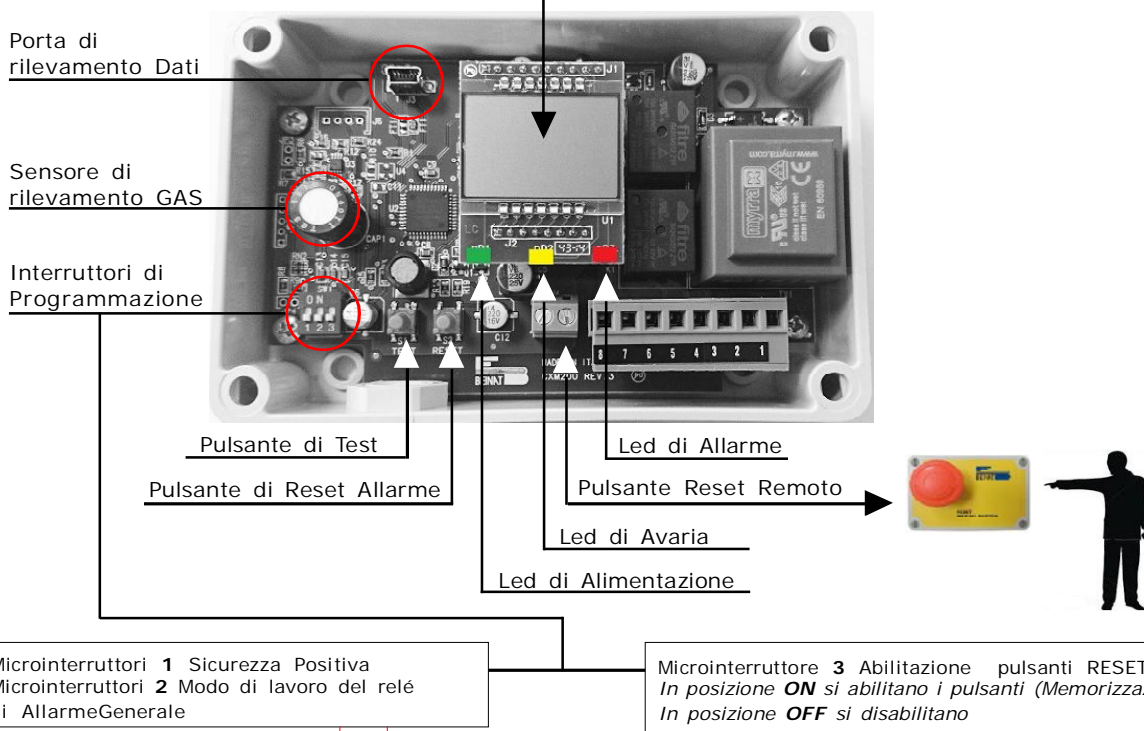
Porta di rilevamento Dati

Sensore di rilevamento GAS

Interruttori di Programmazione

ON
1 2 3

TEST
RESET

BENAT
MADE IN ITALY
GXM200 REV 3

8 7 6 5 4 3 2 1

myrra
CE
EN 60950

Pulsante di Test

Pulsante di Reset Allarme

Led di Allarme

Pulsante Reset Remoto

Led di Avaria

Led di Alimentazione

Microinterruttori **1** Sicurezza Positiva
Microinterruttori **2** Modo di lavoro del relé di AllarmeGenerale

Microinterruttore **3** Abilitazione pulsanti RESET
*In posizione* ***ON*** *si abilitano i pulsanti (Memorizza*
*In posizione* ***OFF*** *si disabilitano*